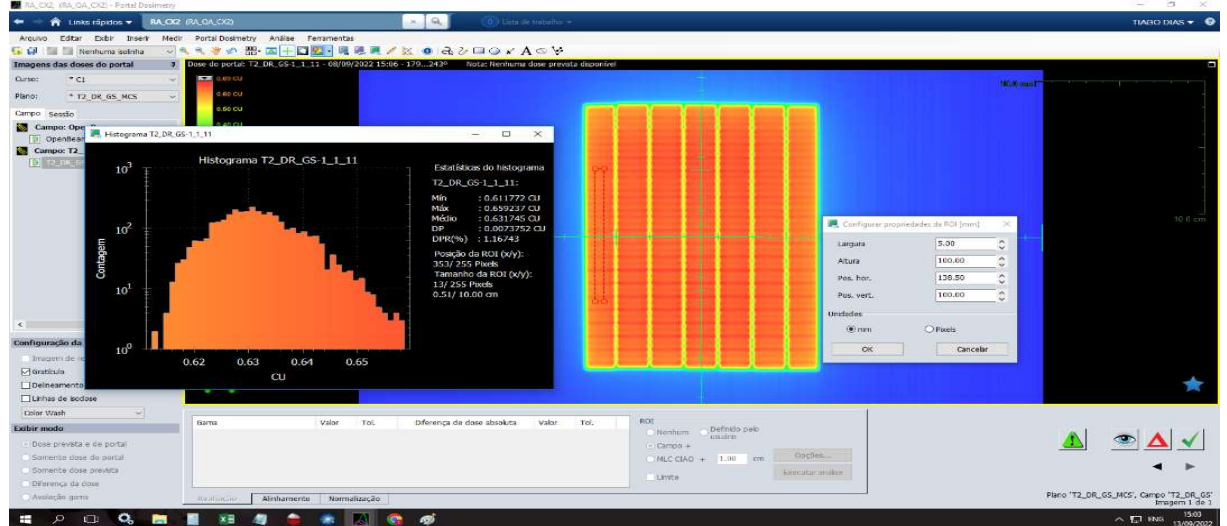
RA_CX2, (RA_QA_CX2) - Portal Dosimetry

Links rápidos ▾ RA_CX2 (RA_QA_CX2)

Lista de trabalho

TIAGO DIAS ▾

Arquivo Editar Exibir Inserir Medir Portal Dosimetry Análise Ferramentas

Nenhuma solinha

Imagens das doses do portal

Curso: C1

Plano: T2_DR_GS_MCS

Campo Sessão

Campo: Ope

OpenBea

Campo: T2_

T2_DR_

Dose do portal: T2_DR_GS-1_1_11 - 08/09/2022 15:06 - 179...243°   Nota: Nenhuma dose prevista disponível

0.69 CU
0.60 CU
0.60 CU

Histograma T2_DR_GS-1_1_11

Histograma T2_DR_GS-1_1_11

$10^3$
$10^2$
$10^1$
$10^0$

Contagem

0.62 0.63 0.64 0.65

CU

Estatísticas do histograma

T2_DR_GS-1_1_11:

Mín : 0.611772 CU
Máx : 0.659237 CU
Médio : 0.631745 CU
DP : 0.0073752 CU
DPR(%) : 1.16743

Posição da ROI (x/y):
353/ 255 Pixels
Tamanho da ROI (x/y):
13/ 255 Pixels
0.51/ 10.00 cm

10.0 cm

10.0 cm

Configurar propriedades da ROI [mm]

Largura 5.00
Altura 100.00
Pos. hor. 138.50
Pos. vert. 100.00

Unidades

mm Pixels

OK Cancelar

Configuração da

Imagem de re

Gratícula

Delineamento

Linhas de isodose

Color Wash

Exibir modo

Dose prevista e de portal
Somente dose do portal
Somente dose prevista
Diferença da dose
Avaliação gama

Gama Valor Tol. Diferença da dose absoluta Valor Tol.

Avaliação Alinhamento Normalização

ROI

Nenhum Definido pelo usuário
Campo +
MLC CIAO + 1.00 cm
Limite

Opções...
Executar análise

Plano 'T2_DR_GS_MCS', Campo 'T2_DR_GS'
Imagem 1 de 1

15:03
13/09/2022